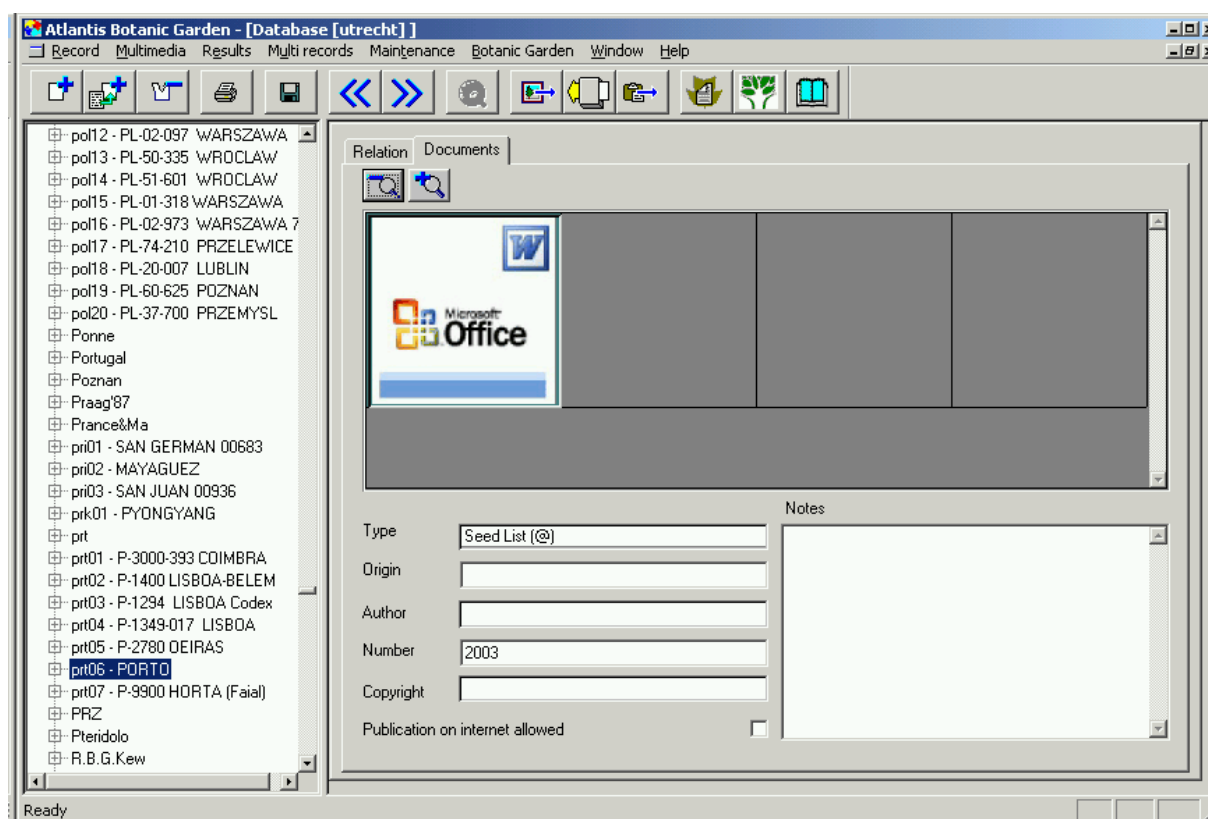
Atlantis Botanic Garden - [Database [utrecht] ]

Record Multimedia Results Multi records Maintenance Botanic Garden Window Help

pol12 - PL-02-097 WARSZAWA
pol13 - PL-50-335 WROCLAW
pol14 - PL-51-601 WROCLAW
pol15 - PL-01-318 WARSZAWA
pol16 - PL-02-973 WARSZAWA 7
pol17 - PL-74-210 PRZELEWICE
pol18 - PL-20-007 LUBLIN
pol19 - PL-60-625 POZNAN
pol20 - PL-37-700 PRZEMYSL
Ponne
Portugal
Poznan
Praag'87
Prance&Ma
pri01 - SAN GERMAN 00683
pri02 - MAYAGUEZ
pri03 - SAN JUAN 00936
prk01 - PYONGYANG
prt
prt01 - P-3000-393 COIMBRA
prt02 - P-1400 LISBOA-BELEM
prt03 - P-1294 LISBOA Codex
prt04 - P-1349-017 LISBOA
prt05 - P-2780 OEIRAS
prt06 - PORTO
prt07 - P-9900 HORTA (Faial)
PRZ
Pteridolo
R.B.G.Kew

Relation Documents

W

Microsoft Office

Notes

Type Seed List (@)
Origin
Author
Number 2003
Copyright
Publication on internet allowed

Ready